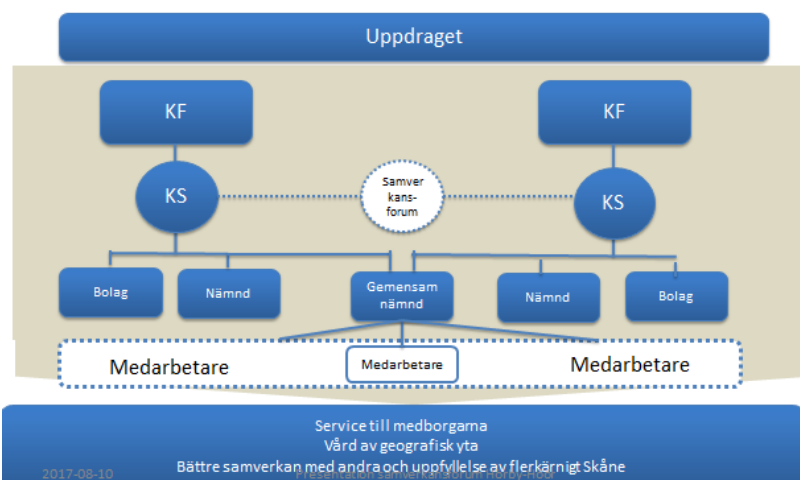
Uppdraget

KF

KF

KS

Samverkansforum

KS

Bolag

Nämnd

Gemensam nämnd

Nämnd

Bolag

Medarbetare

Medarbetare

Medarbetare

Service till medborgarna
Vård av geografisk yta
Bättre samverkan med andra och uppfyllelse av flerkärnigt Skåne

2017-08-10

Presentation samverkansforum Hörby-Höör